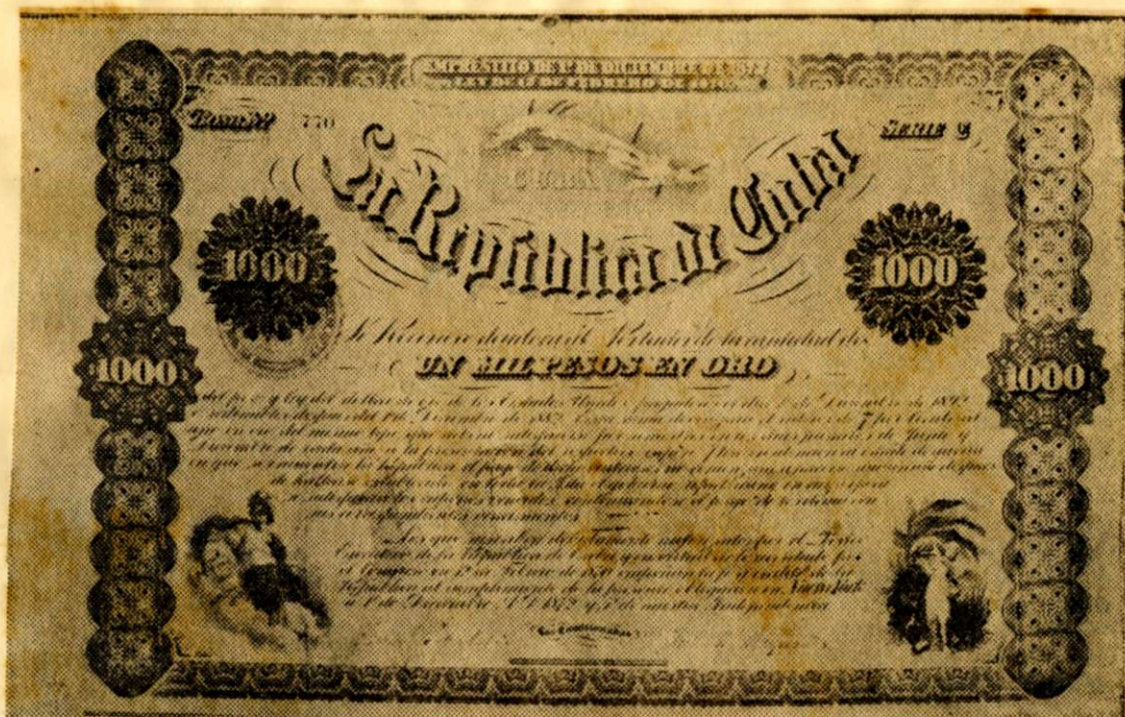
EMPRÉSTITO DE 1° DE DICIEMBRE DE 1877
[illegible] FEBRERO DE 1878

Bono Nº 770

Serie 9

La República de Cuba

1000

1000

1000

1000

Se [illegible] Portador de la cantidad de

UN MIL PESOS EN ORO

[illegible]

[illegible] 1° de Diciembre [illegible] 1877 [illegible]